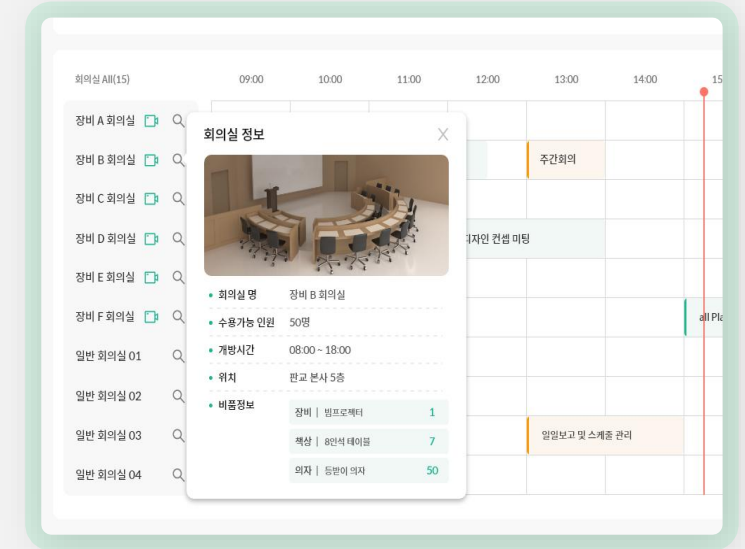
회의실 All(15)

09:00 10:00 11:00 12:00 13:00 14:00 15

장비 A 회의실
장비 B 회의실
장비 C 회의실
장비 D 회의실
장비 E 회의실
장비 F 회의실
일반 회의실 01
일반 회의실 02
일반 회의실 03
일반 회의실 04

주간회의
디자인 컨셉 미팅
all Pla
일일보고 및 스케줄 관리

회의실 정보

X

• 회의실 명 장비 B 회의실
• 수용가능 인원 50명
• 개방시간 08:00 ~ 18:00
• 위치 판교 본사 5층
• 비품정보

| | |
|---|---|
| 장비 \| 빔프로젝터 | 1 |
| 책상 \| 8인석 테이블 | 7 |
| 의자 \| 등받이 의자 | 50 |